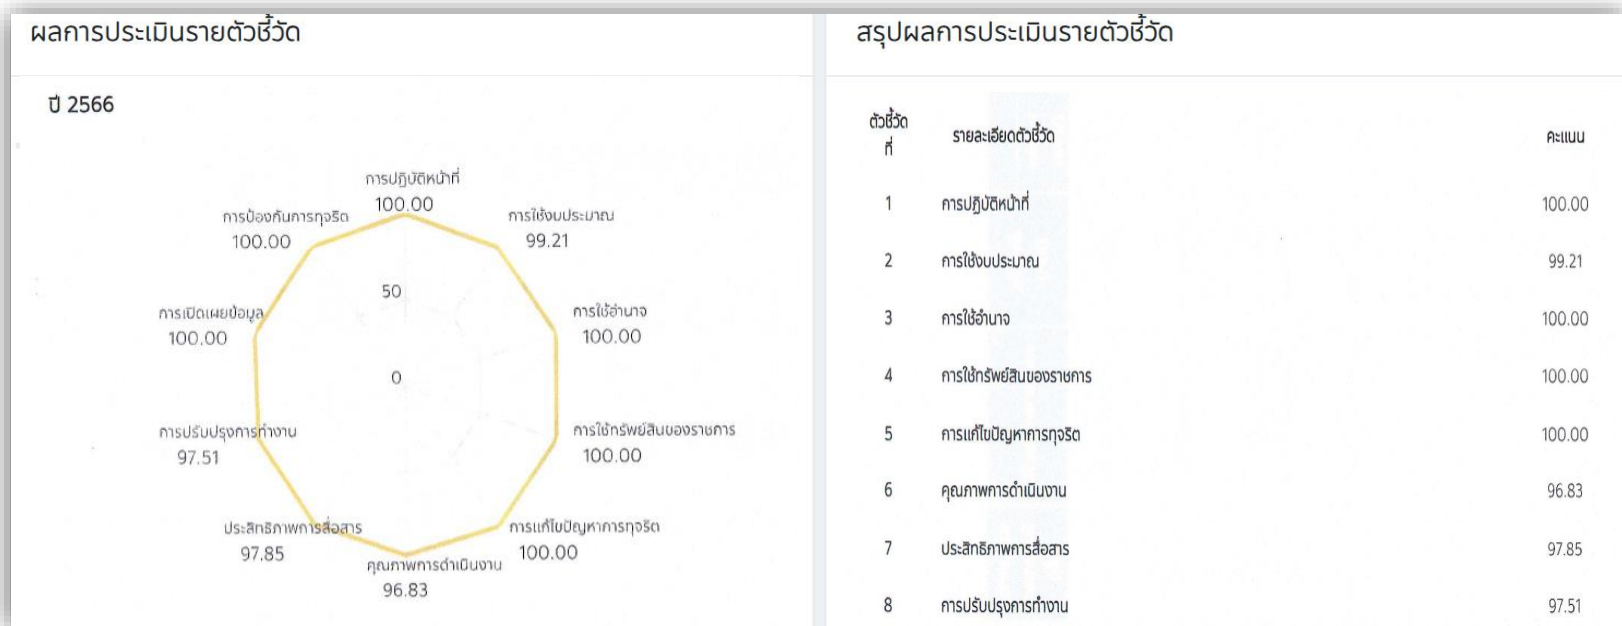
ผลการประเมินรายตัวชี้วัด

ปี 2566

การปฏิบัติหน้าที่
100.00

การใช้งบประมาณ
99.21

การใช้อำนาจ
100.00

การใช้ทรัพย์สินของราชการ
100.00

การแก้ไขปัญหาการทุจริต
100.00

คุณภาพการดำเนินงาน
96.83

ประสิทธิภาพการสื่อสาร
97.85

การปรับปรุงการทำงาน
97.51

การเปิดเผยข้อมูล
100.00

การป้องกันการทุจริต
100.00

50

0

สรุปผลการประเมินรายตัวชี้วัด

| ตัวชี้วัดที่ | รายละเอียดตัวชี้วัด | คะแนน |
|---|---|---|
| 1 | การปฏิบัติหน้าที่ | 100.00 |
| 2 | การใช้งบประมาณ | 99.21 |
| 3 | การใช้อำนาจ | 100.00 |
| 4 | การใช้ทรัพย์สินของราชการ | 100.00 |
| 5 | การแก้ไขปัญหาการทุจริต | 100.00 |
| 6 | คุณภาพการดำเนินงาน | 96.83 |
| 7 | ประสิทธิภาพการสื่อสาร | 97.85 |
| 8 | การปรับปรุงการทำงาน | 97.51 |